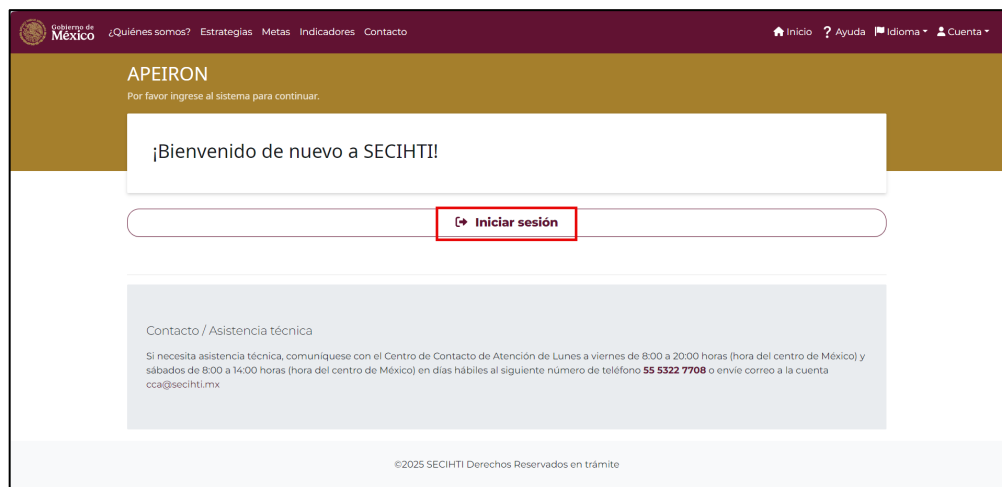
Gobierno de México ¿Quiénes somos? Estrategias Metas Indicadores Contacto

Inicio ? Ayuda Idioma Cuenta

APEIRON

Por favor ingrese al sistema para continuar.

¡Bienvenido de nuevo a SECIHTI!

Iniciar sesión

Contacto / Asistencia técnica

Si necesita asistencia técnica, comuniquese con el Centro de Contacto de Atención de Lunes a viernes de 8:00 a 20:00 horas (hora del centro de México) y sábados de 8:00 a 14:00 horas (hora del centro de México) en días hábiles al siguiente número de teléfono 55 5322 7708 o envíe correo a la cuenta cca@secihti.mx

©2025 SECIHTI Derechos Reservados en trámite